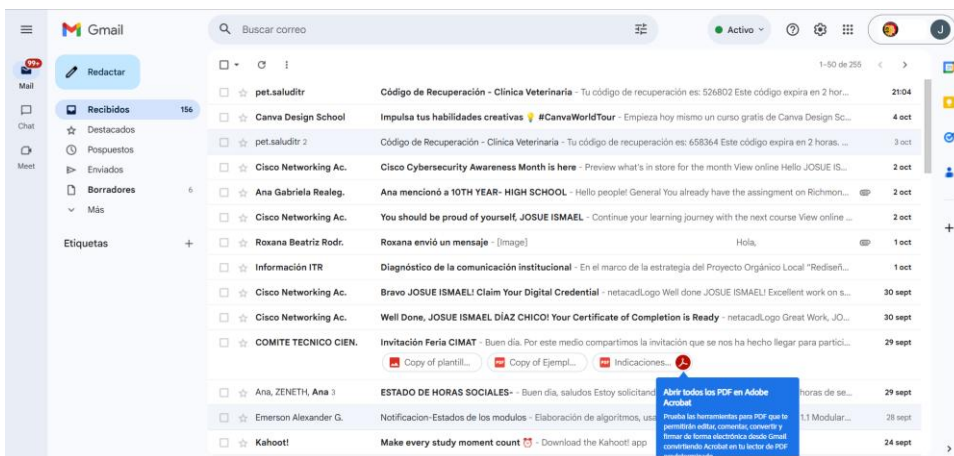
Gmail
Buscar correo
Activo
J
99+
Mail
Chat
Meet
Redactar
Recibidos 156
Destacados
Pospuestos
Enviados
Borradores 6
Más
Etiquetas +
1–50 de 255

pet.saluditr Código de Recuperación - Clinica Veterinaria - Tu código de recuperación es: 526802 Este código expira en 2 hor... 21:04
Canva Design School Impulsa tus habilidades creativas #CanvaWorldTour - Empieza hoy mismo un curso gratis de Canva Design Sc... 4 oct
pet.saluditr 2 Código de Recuperación - Clinica Veterinaria - Tu código de recuperación es: 658364 Este código expira en 2 horas. ... 3 oct
Cisco Networking Ac. Cisco Cybersecurity Awareness Month is here - Preview what's in store for the month View online Hello JOSUE IS... 2 oct
Ana Gabriela Realeg. Ana mencionó a 10TH YEAR- HIGH SCHOOL - Hello people! General You already have the assignment on Richmon... 2 oct
Cisco Networking Ac. You should be proud of yourself, JOSUE ISMAEL - Continue your learning journey with the next course View online ... 2 oct
Roxana Beatriz Rodr. Roxana envió un mensaje - [Image] Hola, 1 oct
Información ITR Diagnóstico de la comunicación institucional - En el marco de la estrategia del Proyecto Orgánico Local "Rediseñ... 1 oct
Cisco Networking Ac. Bravo JOSUE ISMAEL! Claim Your Digital Credential - netacadLogo Well done JOSUE ISMAEL! Excellent work on s... 30 sept
Cisco Networking Ac. Well Done, JOSUE ISMAEL DÍAZ CHICO! Your Certificate of Completion is Ready - netacadLogo Great Work, JO... 30 sept
COMITE TECNICO CIEN. Invitación Feria CIMAT - Buen día. Por este medio compartimos la invitación que se nos ha hecho llegar para partici... 29 sept
Copy of plantill... Copy of Ejempl... Indicaciones...
Ana, ZENETH, Ana 3 ESTADO DE HORAS SOCIALES- - Buen día, saludos Estoy solicitand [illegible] horas de se... 29 sept
Emerson Alexander G. Notificacion-Estados de los modulos - Elaboración de algoritmos, usa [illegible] 1,1 Modular... 28 sept
Kahoot! Make every study moment count - Download the Kahoot! app 24 sept

Abrir todos los PDF en Adobe Acrobat
Prueba las herramientas para PDF que te permitirán editar, comentar, convertir y firmar de forma electrónica desde Gmail convirtiendo Acrobat en tu lector de PDF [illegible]